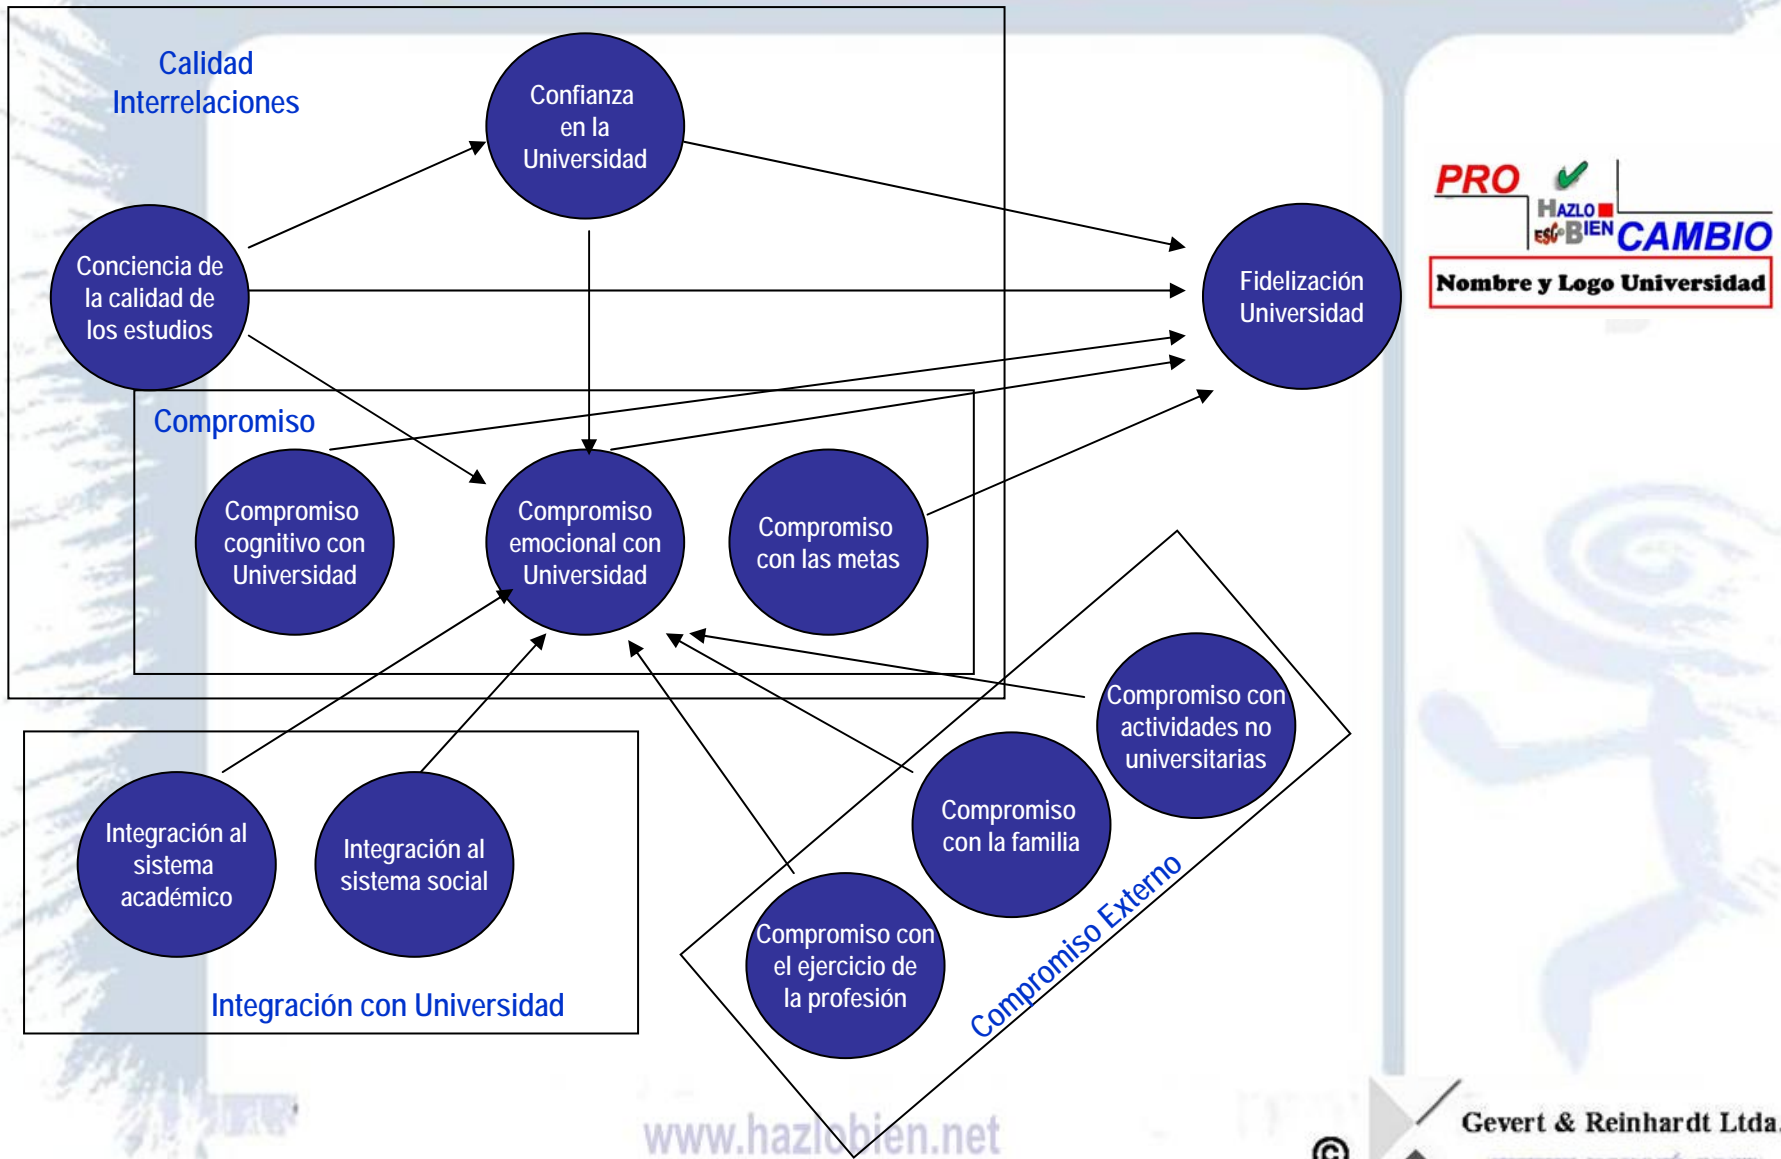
Calidad Interrelaciones

Confianza en la Universidad

Conciencia de la calidad de los estudios

Fidelización Universidad

PRO
HAZLO BIEN
CAMBIO

Nombre y Logo Universidad

Compromiso

Compromiso cognitivo con Universidad

Compromiso emocional con Universidad

Compromiso con las metas

Compromiso con actividades no universitarias

Compromiso con la familia

Compromiso con el ejercicio de la profesión

Compromiso Externo

Integración al sistema académico

Integración al sistema social

Integración con Universidad

www.hazlobien.net

Gevert & Reinhardt Ltda.